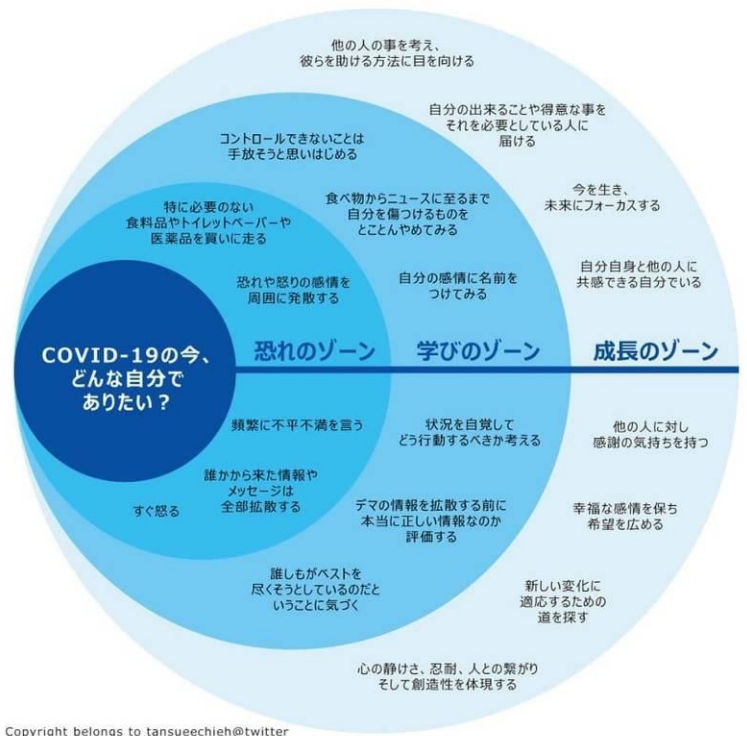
他の人の事を考え、彼らを助ける方法に目を向ける

自分の出来ることや得意な事をそれを必要としている人に届ける

コントロールできないことは手放そうと思いはじめる

今を生き、未来にフォーカスする

特に必要のない食料品やトイレットペーパーや医薬品を買いに走る

食べ物からニュースに至るまで自分を傷つけるものをとことんやめてみる

自分自身と他の人に共感できる自分でいる

恐れや怒りの感情を周囲に発散する

自分の感情に名前をつけてみる

COVID-19の今、どんな自分でありたい？

恐れのゾーン

学びのゾーン

成長のゾーン

頻繁に不平不満を言う

状況を自覚してどう行動するべきか考える

他の人に対し感謝の気持ちを持つ

誰かから来た情報やメッセージは全部拡散する

すぐ怒る

デマの情報を拡散する前に本当に正しい情報なのか評価する

幸福な感情を保ち希望を広める

誰しもがベストを尽くそうとしているのだということに気づく

新しい変化に適応するための道を探す

心の静けさ、忍耐、人との繋がりそして創造性を体現する

Copyright belongs to tansueechieh@twitter